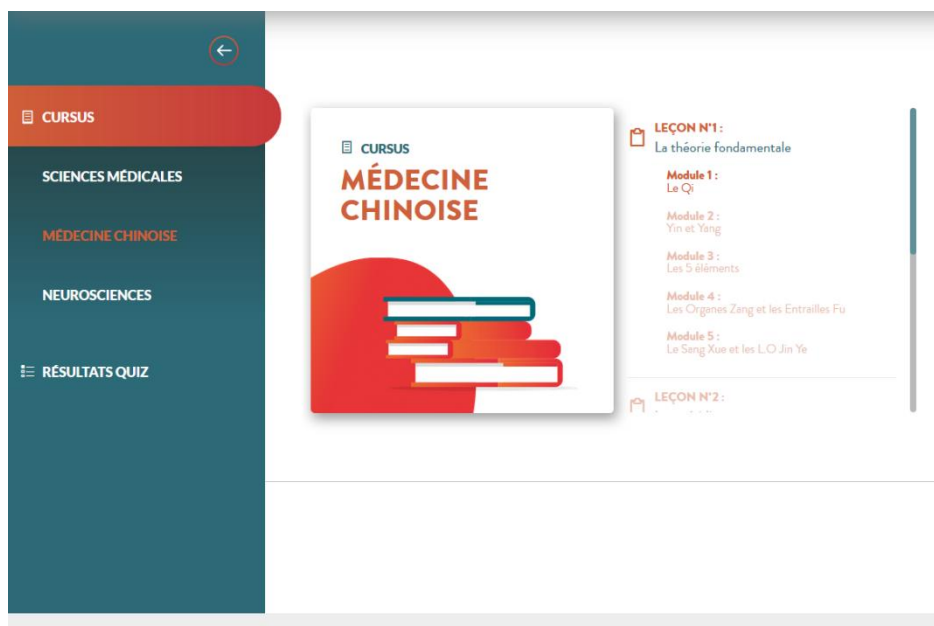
CURSUS

SCIENCES MÉDICALES

MÉDECINE CHINOISE

NEUROSCIENCES

RÉSULTATS QUIZ

CURSUS
MÉDECINE CHINOISE

LEÇON N°1 :
La théorie fondamentale

Module 1 :
Le Qi

Module 2 :
Yin et Yang

Module 3 :
Les 5 éléments

Module 4 :
Les Organes Zang et les Entrailles Fu

Module 5 :
Le Sang Xue et les L.O Jin Ye

LEÇON N°2 :
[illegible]